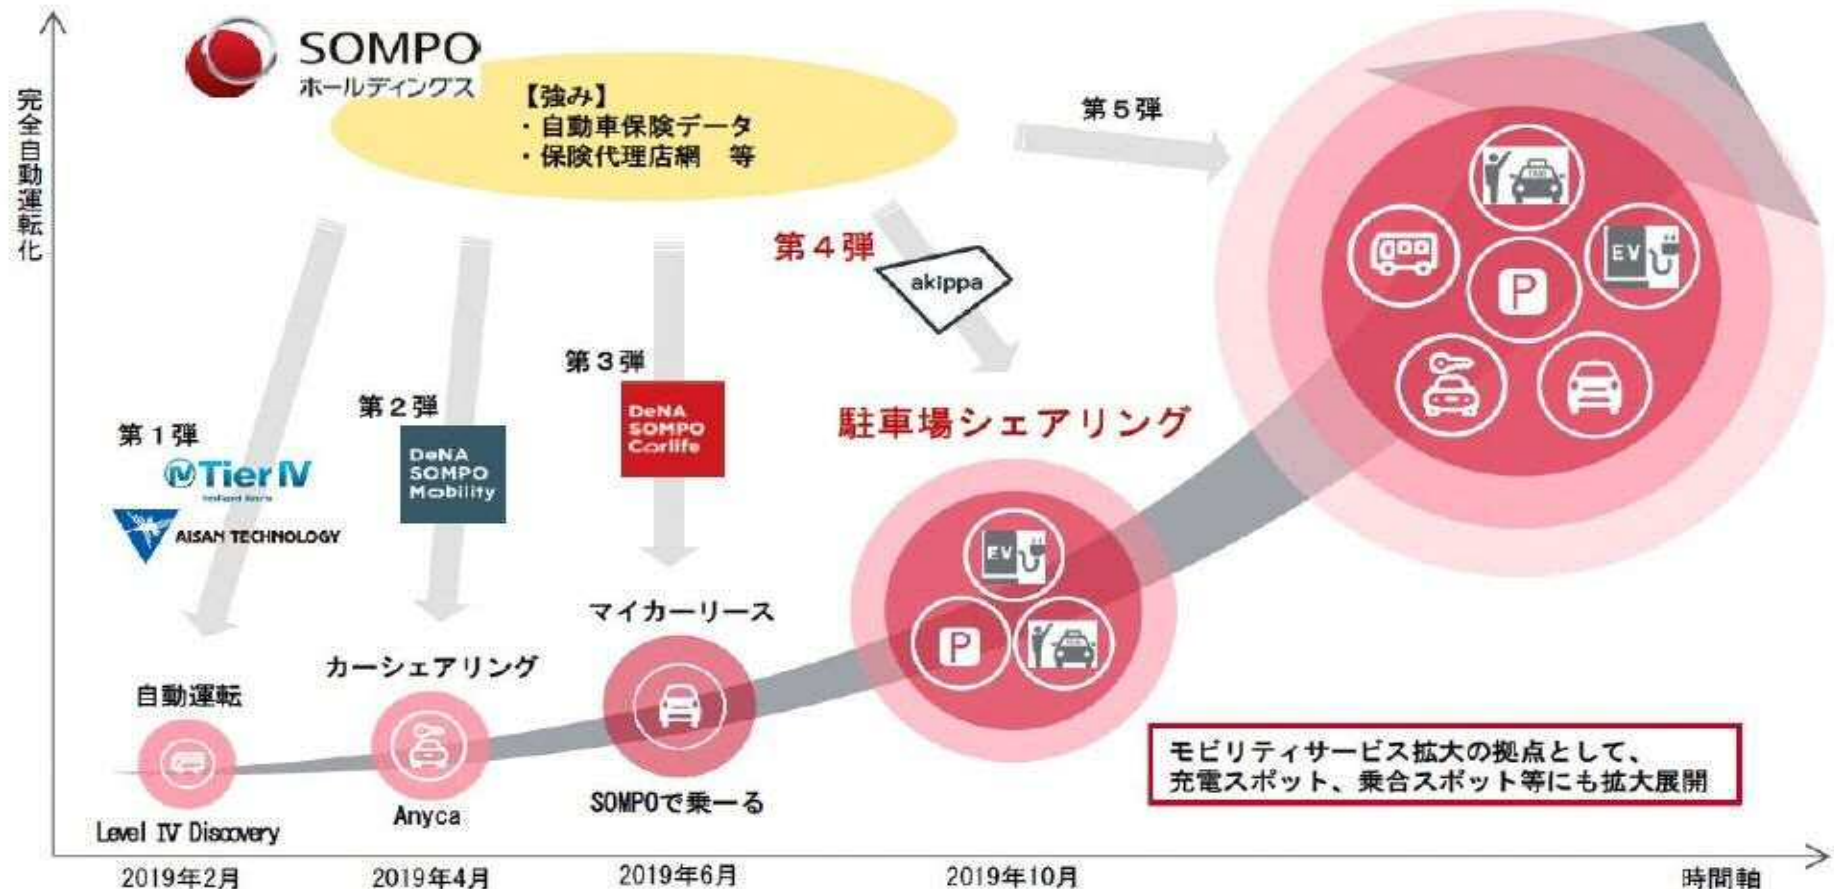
完全自動運転化

SOMPO
ホールディングス

【強み】
・自動車保険データ
・保険代理店網　等

第５弾

第４弾
akippa

第３弾
DeNA SOMPO Carlife

第２弾
DeNA SOMPO Mobility

第１弾
Tier IV
AISAN TECHNOLOGY

駐車場シェアリング

EV

P

マイカーリース

カーシェアリング

自動運転

Level IV Discovery

Anyca

SOMPOで乗ーる

モビリティサービス拡大の拠点として、
充電スポット、乗合スポット等にも拡大展開

2019年2月　2019年4月　2019年6月　2019年10月　時間軸